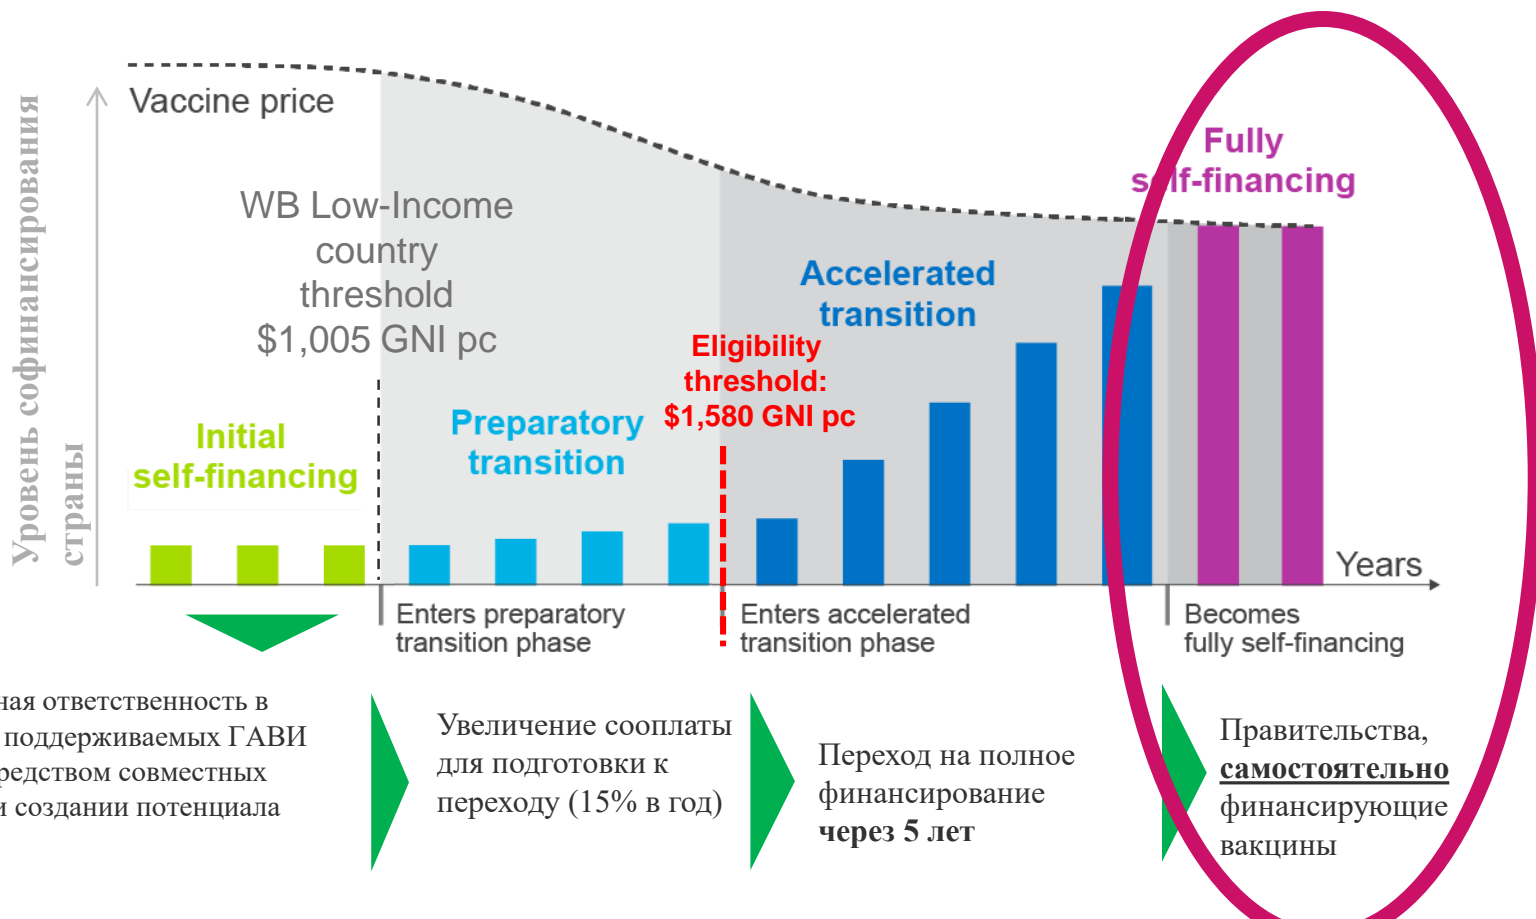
Уровень софинансирования страны

Vaccine price

WB Low-Income country threshold $1,005 GNI pc

Initial self-financing

Preparatory transition

Eligibility threshold: $1,580 GNI pc

Accelerated transition

Fully self-financing

Years

Enters preparatory transition phase

Enters accelerated transition phase

Becomes fully self-financing

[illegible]ная ответственность в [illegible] поддерживаемых ГАВИ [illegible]редством совместных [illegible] создании потенциала

Увеличение сооплаты для подготовки к переходу (15% в год)

Переход на полное финансирование **через 5 лет**

Правительства, **самостоятельно** финансирующие вакцины